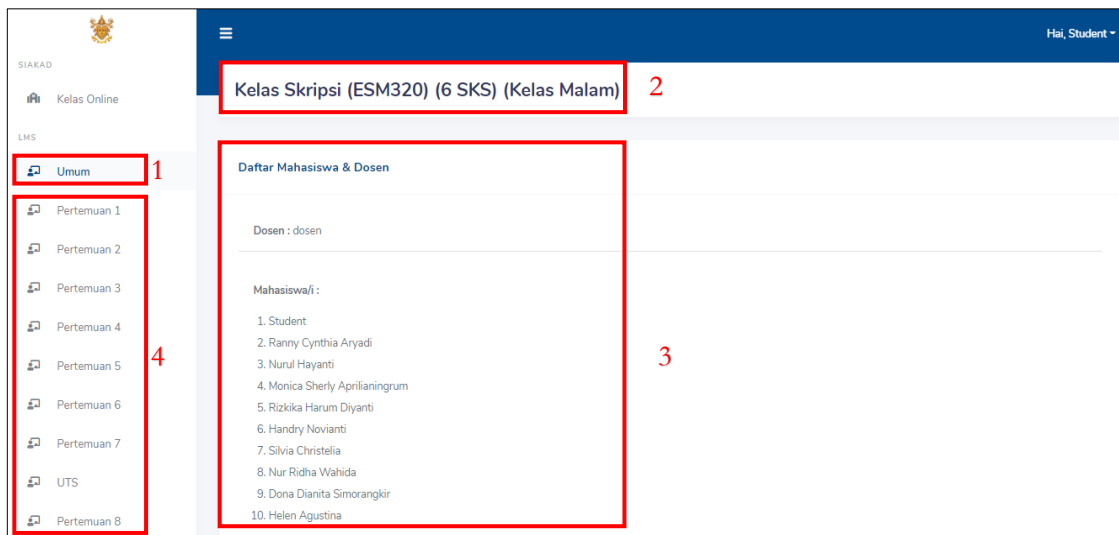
SIAKAD

Kelas Online

LMS

Umum

1

Pertemuan 1

Pertemuan 2

Pertemuan 3

Pertemuan 4

Pertemuan 5

4

Pertemuan 6

Pertemuan 7

UTS

Pertemuan 8

≡

Hai, Student

Kelas Skripsi (ESM320) (6 SKS) (Kelas Malam)

2

Daftar Mahasiswa & Dosen

Dosen : dosen

Mahasiswa/i :

1. Student
2. Ranny Cynthia Aryadi
3. Nurul Hayanti
4. Monica Sherly Aprilianingrum
5. Rizkika Harum Diyanti
6. Handry Novianti
7. Silvia Christelia
8. Nur Ridha Wahida
9. Dona Dianita Simorangkir
10. Helen Agustina

3